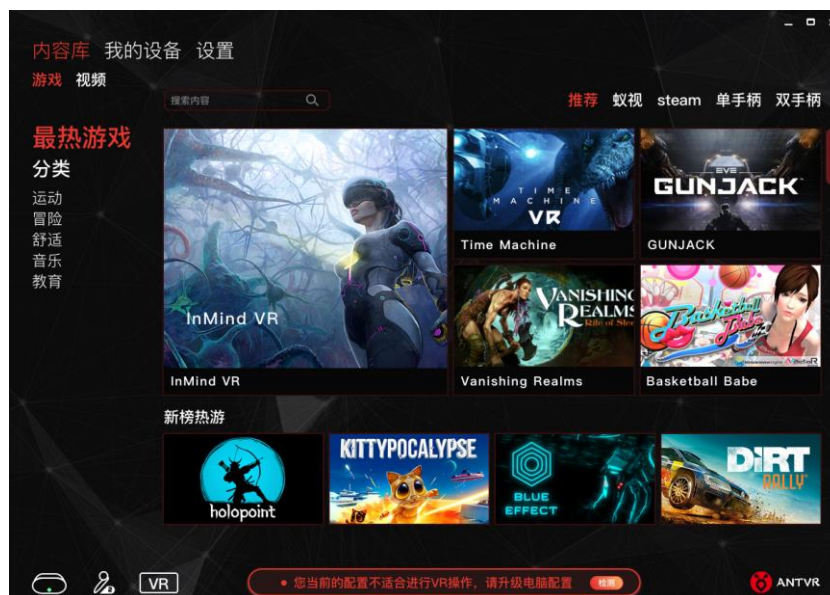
内容库 我的设备 设置

游戏 视频

搜索内容

推荐 蚁视 steam 单手柄 双手柄

最热游戏

分类

运动
冒险
舒适
音乐
教育

InMind VR

InMind VR

TIME MACHINE VR

Time Machine

EVE GUNJACK

GUNJACK

VANISHING REALMS Rite of Steel

Vanishing Realms

Basketball Babe

Basketball Babe

新榜热游

holopoint

KITTYPOCALYPSE

BLUE EFFECT

DiRT RALLY

VR

您当前的配置不适合进行VR操作，请升级电脑配置 检测

ANTVR